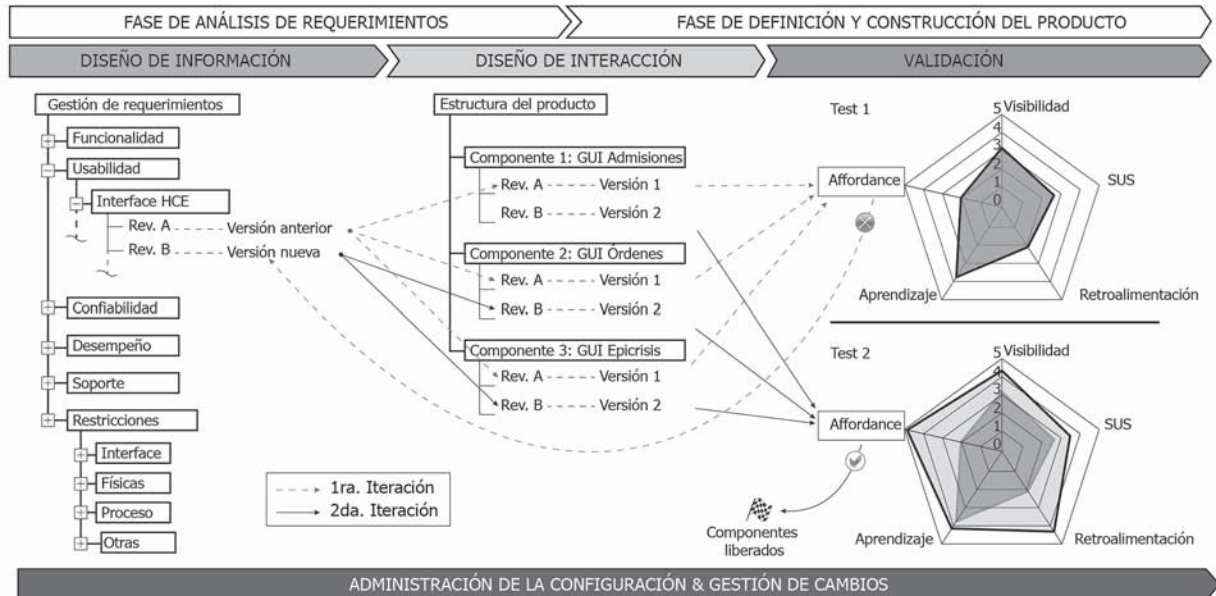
FASE DE ANÁLISIS DE REQUERIMIENTOS

FASE DE DEFINICIÓN Y CONSTRUCCIÓN DEL PRODUCTO

DISEÑO DE INFORMACIÓN

DISEÑO DE INTERACCIÓN

VALIDACIÓN

Gestión de requerimientos

Funcionalidad

Usabilidad

Interface HCE

Rev. A Versión anterior

Rev. B Versión nueva

Confiabilidad

Desempeño

Soporte

Restricciones

Interface

Físicas

Proceso

Otras

1ra. Iteración

2da. Iteración

Estructura del producto

Componente 1: GUI Admisiones

Rev. A Versión 1

Rev. B Versión 2

Componente 2: GUI Órdenes

Rev. A Versión 1

Rev. B Versión 2

Componente 3: GUI Epicrisis

Rev. A Versión 1

Rev. B Versión 2

Test 1

Affordance

5 Visibilidad

4

3

2

1

0

SUS

Retroalimentación

Aprendizaje

Test 2

Affordance

5 Visibilidad

4

3

2

1

0

SUS

Retroalimentación

Aprendizaje

Componentes liberados

ADMINISTRACIÓN DE LA CONFIGURACIÓN & GESTIÓN DE CAMBIOS